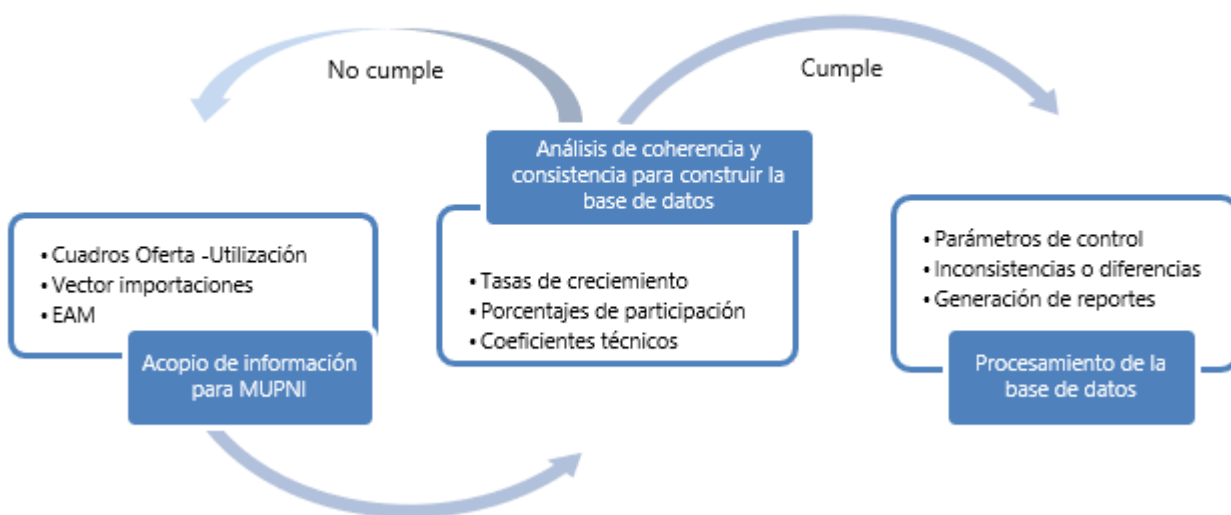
No cumple

Cumple

Análisis de coherencia y consistencia para construir la base de datos

• Cuadros Oferta -Utilización
• Vector importaciones
• EAM

Acopio de información para MUPNI

• Tasas de creciemiento
• Porcentajes de participación
• Coeficientes técnicos

• Parámetros de control
• Inconsistencias o diferencias
• Generación de reportes

Procesamiento de la base de datos